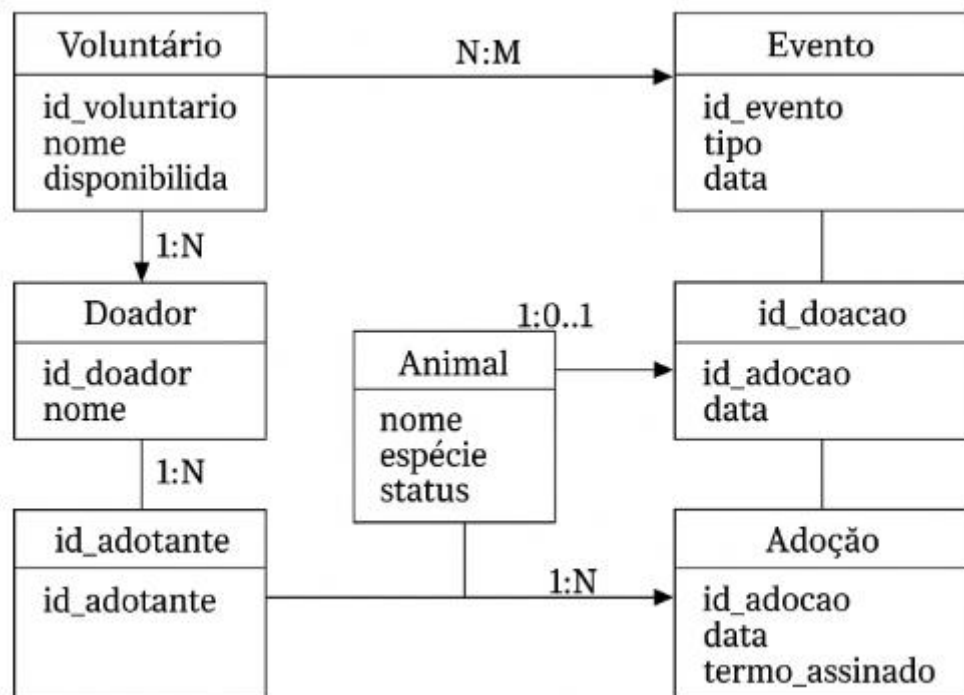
Voluntário

id_voluntario
nome
disponibilida

N:M

Evento

id_evento
tipo
data

1:N

Doador

id_doador
nome

1:0..1

Animal

nome
espécie
status

id_doacao

id_adocao
data

1:N

id_adotante

id_adotante

1:N

Adoção

id_adocao
data
termo_assinado